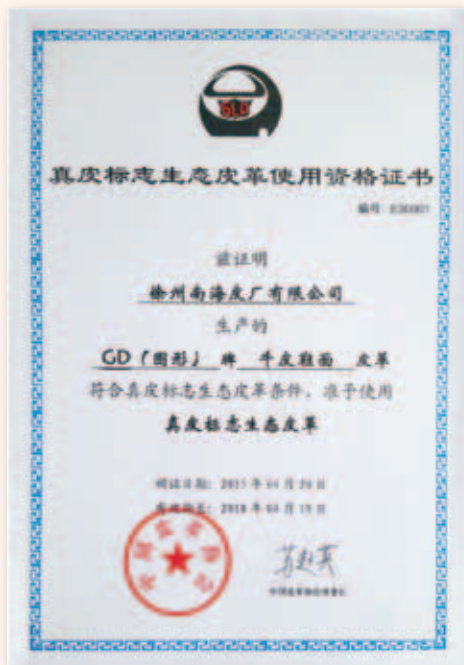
GD

真皮标志生态皮革使用资格证书

编号: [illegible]

兹证明

徐州南海皮厂有限公司

生产的

GD「图形」 牌 牛皮鞋面 皮革

符合真皮标志生态皮革条件，准予使用

真皮标志生态皮革

颁证日期: 2017 年 04 月 20 日

有效期至: 2018 年 03 月 19 日

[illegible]

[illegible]

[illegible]